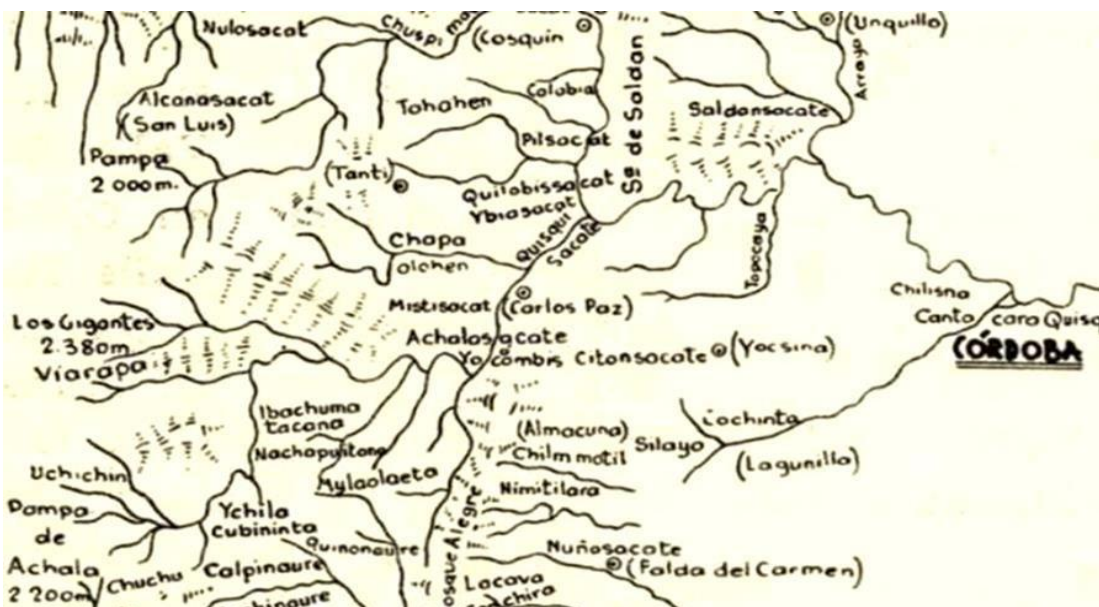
Nulosacat
Chuspi
(Cosquin)
(Unquillo)
Arroyo
Alcanasacat
(San Luis)
Tohahen
Colubia
Saldonsacate
Pampa
2 000 m.
Pilsacat
Sª de Soldan
(Tanti)
Quilabissacat
Ybiasacat
Quisqui
Sacate
Chapa
Olchen
Topocaya
Mistisacat
(Carlos Paz)
Chilisna
Canto
cara Quisq
Los Gigantes
2.380m
Achalosacate
Viarapa
Yocombis
Citonsacate
(Yocsina)
CÓRDOBA
Ibachuma
tacana
(Almacuna)
Silayo
Cochinta
Uchichin
Nachapuitona
Chilmmotil
(Lagunillo)
Mylaolaeta
Nimitilara
Pampa
de
Achala
2 200m
Ychila
Cubininta
Quinonaure
Bosque Alegre
Nuñosacate
(Falda del Carmen)
Chuchu
Calpinaure
Lacava
Cochiro
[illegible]hinaure